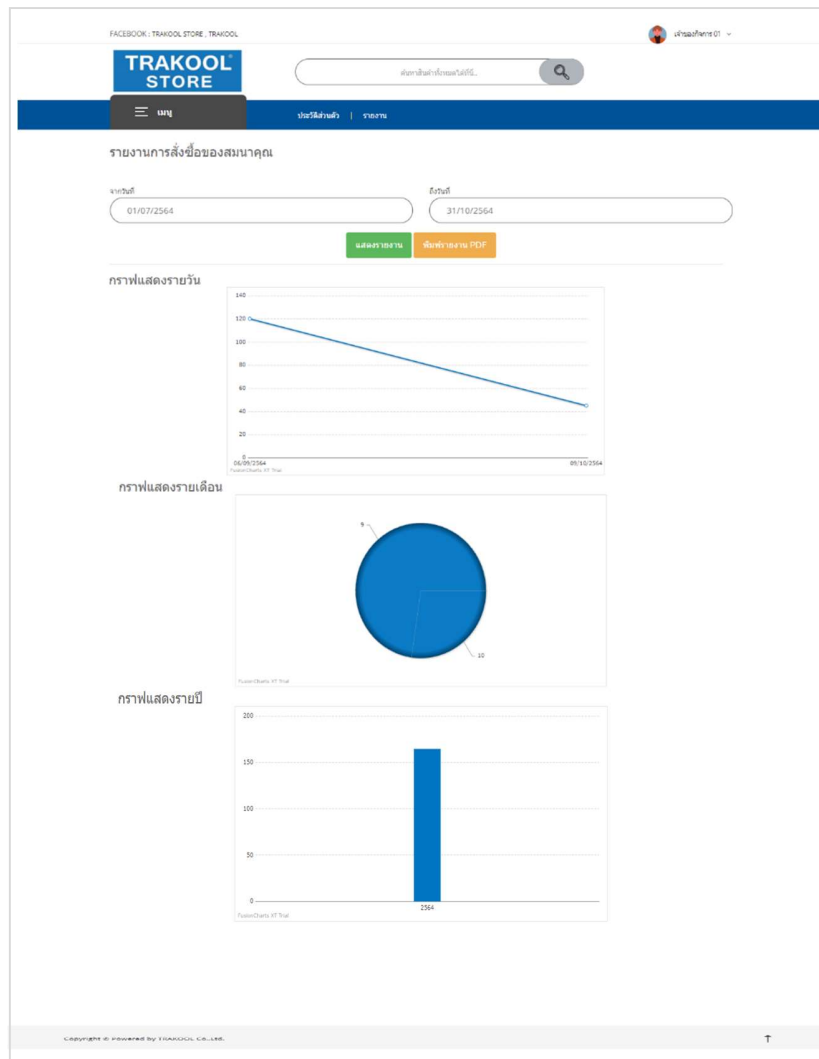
FACEBOOK : TRAKOOL STORE , TRAKOOL

เจ้าของกิจการ 01

TRAKOOL® STORE

ค้นหาสินค้าทั้งหมดได้ที่นี่...

เมนู

ประวัติส่วนตัว | รายงาน

รายงานการสั่งซื้อของสมนาคุณ

จากวันที่

01/07/2564

ถึงวันที่

31/10/2564

แสดงรายงาน

พิมพ์รายงาน PDF

กราฟแสดงรายวัน

140

120

100

80

60

40

20

0

06/09/2564

05/10/2564

FusionCharts XT Trial

กราฟแสดงรายเดือน

9

10

FusionCharts XT Trial

กราฟแสดงรายปี

200

150

100

50

0

2564

FusionCharts XT Trial

Copyright © Powered by TRAKOOL Co.,Ltd.